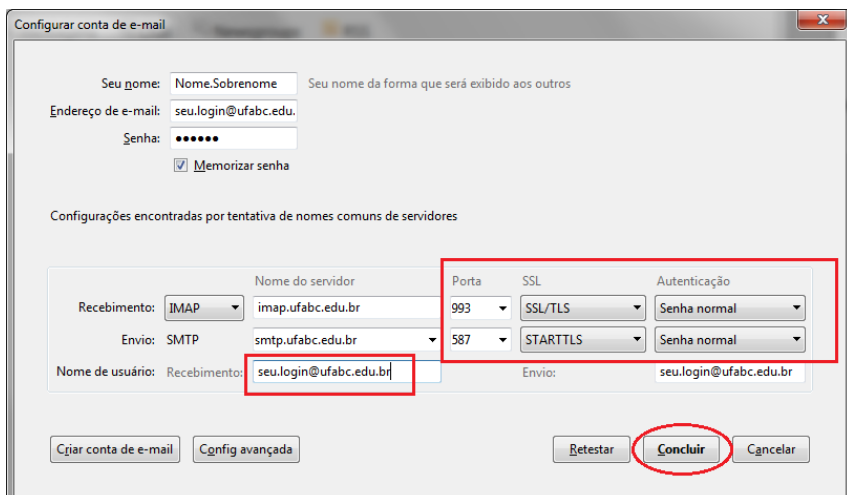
Configurar conta de e-mail

Seu nome: Nome.Sobrenome Seu nome da forma que será exibido aos outros

Endereço de e-mail: seu.login@ufabc.edu.

Senha: ••••••

Memorizar senha

Configurações encontradas por tentativa de nomes comuns de servidores

| | | Nome do servidor | Porta | SSL | Autenticação |
|---|---|---|---|---|---|
| Recebimento: | IMAP | imap.ufabc.edu.br | 993 | SSL/TLS | Senha normal |
| Envio: | SMTP | smtp.ufabc.edu.br | 587 | STARTTLS | Senha normal |

Nome de usuário: Recebimento: seu.login@ufabc.edu.br Envio: seu.login@ufabc.edu.br

Criar conta de e-mail Config avançada Retestar Concluir Cancelar